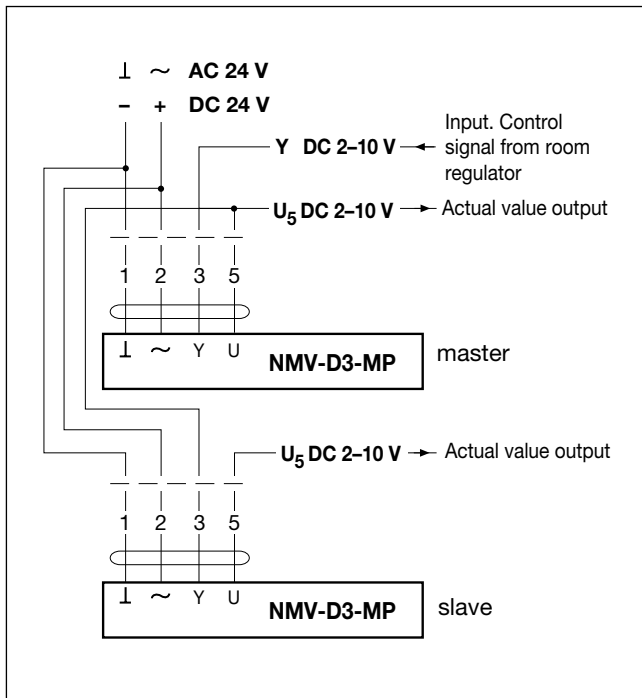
⊥ ~ AC 24 V
– + DC 24 V

Y DC 2–10 V
Input. Control signal from room regulator

$U_5$ DC 2–10 V
Actual value output

1 2 3 5

⊥ ~ Y U
NMV-D3-MP
master

$U_5$ DC 2–10 V
Actual value output

1 2 3 5

⊥ ~ Y U
NMV-D3-MP
slave